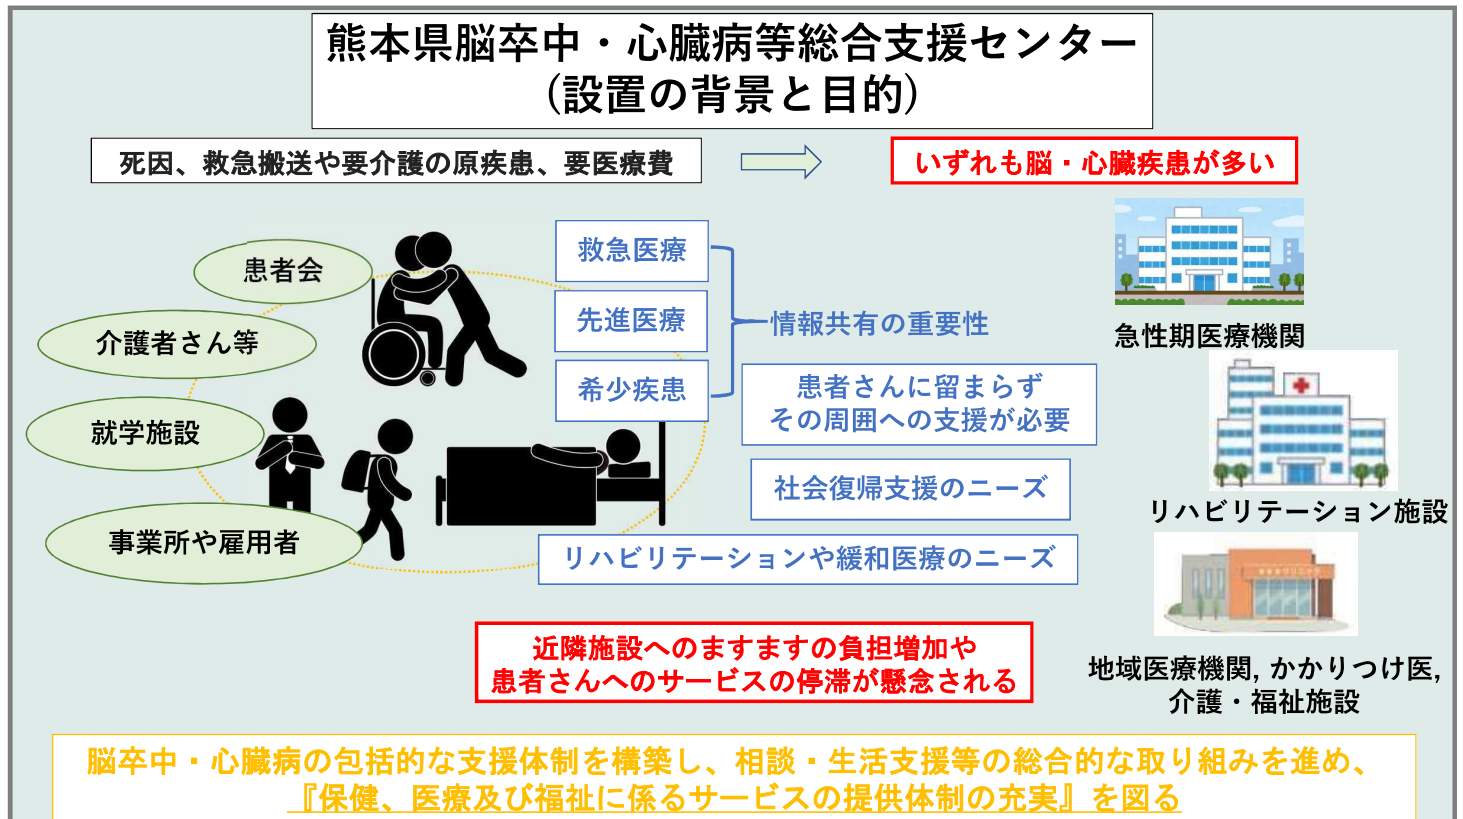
熊本県脳卒中・心臓病等総合支援センター
（設置の背景と目的）

死因、救急搬送や要介護の原疾患、要医療費

いずれも脳・心臓疾患が多い

患者会

介護者さん等

就学施設

事業所や雇用者

救急医療

先進医療

希少疾患

情報共有の重要性

患者さんに留まらず
その周囲への支援が必要

社会復帰支援のニーズ

リハビリテーションや緩和医療のニーズ

急性期医療機関

リハビリテーション施設

地域医療機関, かかりつけ医,
介護・福祉施設

近隣施設へのますますの負担増加や
患者さんへのサービスの停滞が懸念される

脳卒中・心臓病の包括的な支援体制を構築し、相談・生活支援等の総合的な取り組みを進め、
『保健、医療及び福祉に係るサービスの提供体制の充実』を図る